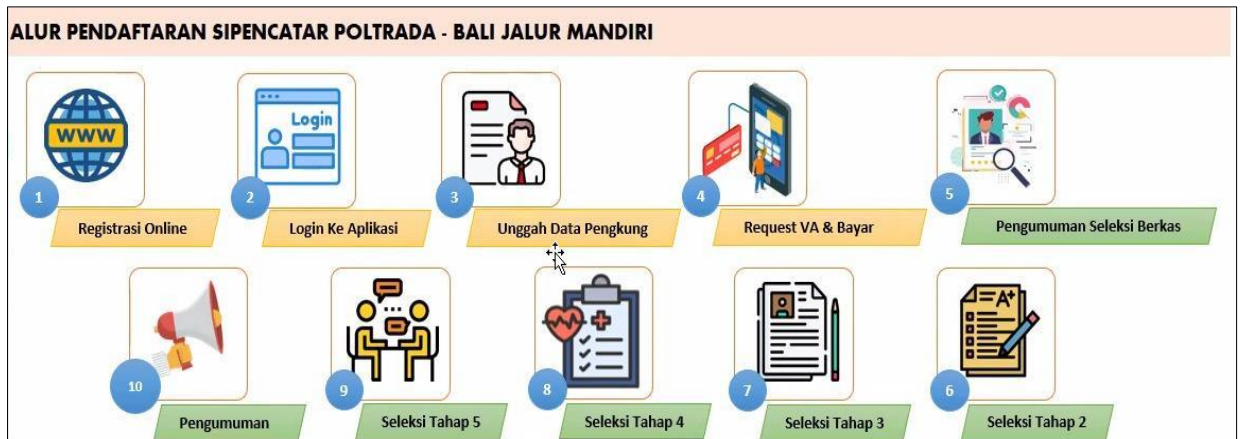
ALUR PENDAFTARAN SIPENCATAR POLTRADA - BALI JALUR MANDIRI

WWW

1 Registrasi Online

Login

2 Login Ke Aplikasi

3 Unggah Data Pengkung

4 Request VA & Bayar

5 Pengumuman Seleksi Berkas

10 Pengumuman

9 Seleksi Tahap 5

8 Seleksi Tahap 4

7 Seleksi Tahap 3

A+

6 Seleksi Tahap 2